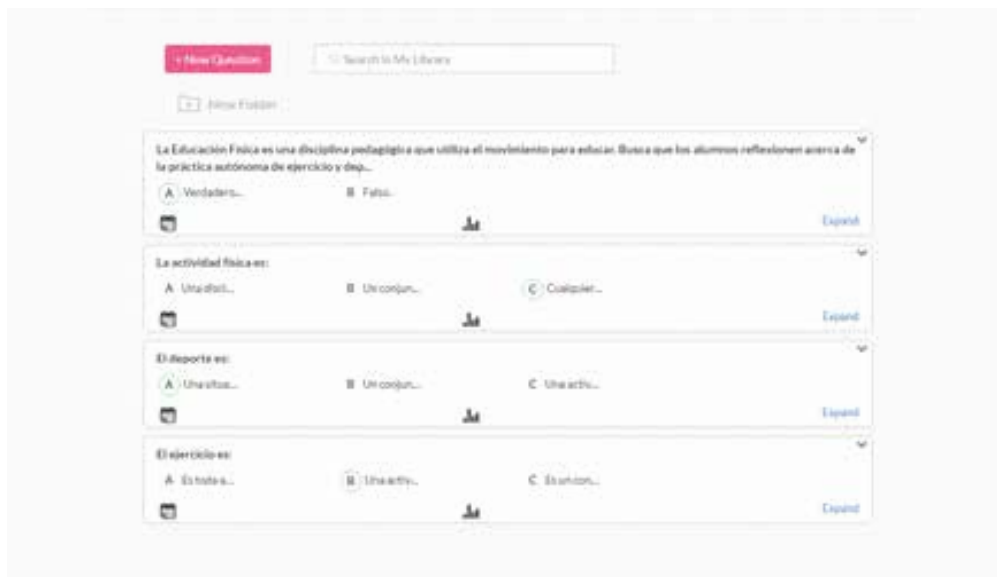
+ New Question

Search In My Library

New Folder

La Educación Física es una disciplina pedagógica que utiliza el movimiento para educar. Busca que los alumnos reflexionen acerca de la práctica autónoma de ejercicio y dep...

A Verdadero...

B Falso...

Expand

La actividad física es:

A Una disci...

B Un conjun...

C Cualquier...

Expand

El deporte es:

A Una situa...

B Un conjun...

C Una activ...

Expand

El ejercicio es:

A Es toda a...

B Una activ...

C Es un con...

Expand